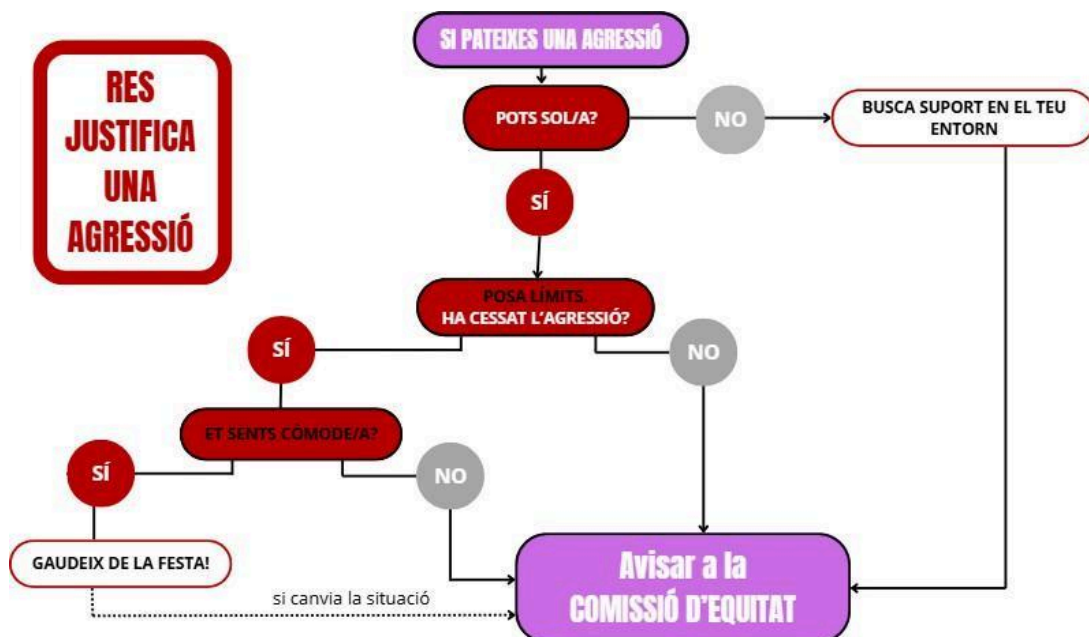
RES JUSTIFICA UNA AGRESSIÓ

SI PATEIXES UNA AGRESSIÓ

POTS SOL/A?

NO

BUSCA SUPORT EN EL TEU ENTORN

SÍ

POSA LÍMITS. HA CESSAT L'AGRESSIÓ?

SÍ

NO

ET SENTS CÒMODE/A?

SÍ

NO

GAUDEIX DE LA FESTA!

si canvia la situació

Avisar a la COMISSIÓ D'EQUITAT